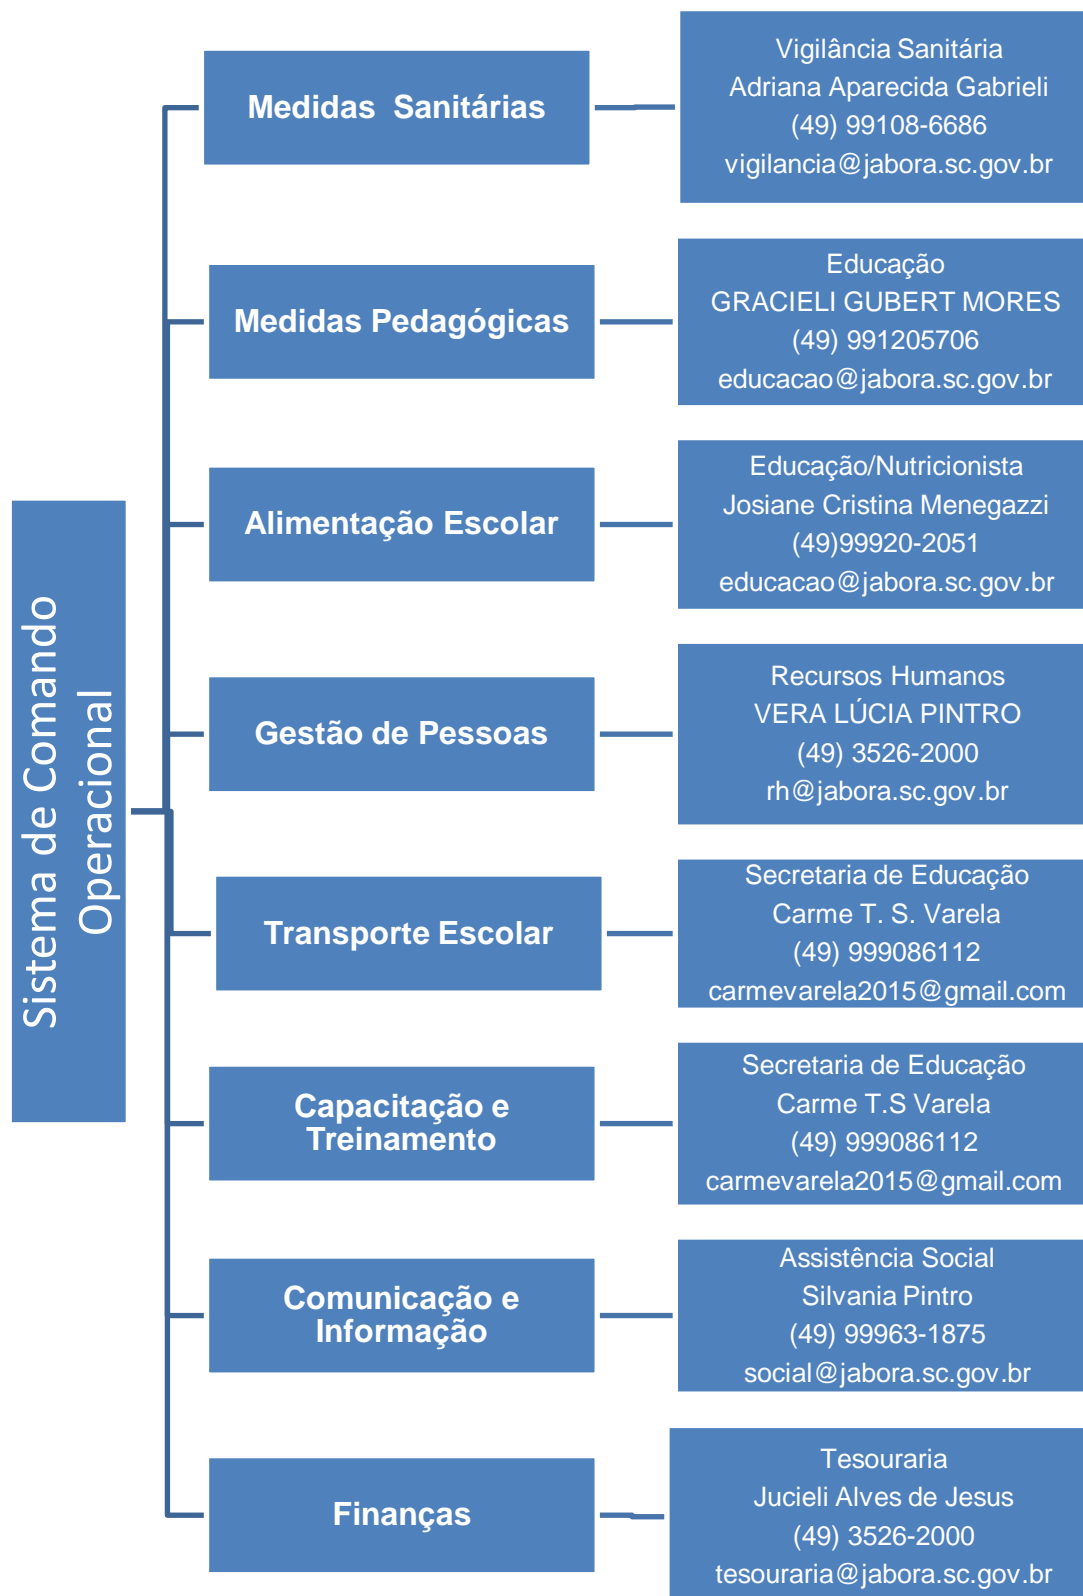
Sistema de Comando Operacional

Medidas Sanitárias

Vigilância Sanitária
Adriana Aparecida Gabrieli
(49) 99108-6686
vigilancia@jabora.sc.gov.br

Medidas Pedagógicas

Educação
GRACIELI GUBERT MORES
(49) 991205706
educacao@jabora.sc.gov.br

Alimentação Escolar

Educação/Nutricionista
Josiane Cristina Menegazzi
(49)99920-2051
educacao@jabora.sc.gov.br

Gestão de Pessoas

Recursos Humanos
VERA LÚCIA PINTRO
(49) 3526-2000
rh@jabora.sc.gov.br

Transporte Escolar

Secretaria de Educação
Carme T. S. Varela
(49) 999086112
carmevarela2015@gmail.com

Capacitação e Treinamento

Secretaria de Educação
Carme T.S Varela
(49) 999086112
carmevarela2015@gmail.com

Comunicação e Informação

Assistência Social
Silvania Pintro
(49) 99963-1875
social@jabora.sc.gov.br

Finanças

Tesouraria
Jucieli Alves de Jesus
(49) 3526-2000
tesouraria@jabora.sc.gov.br